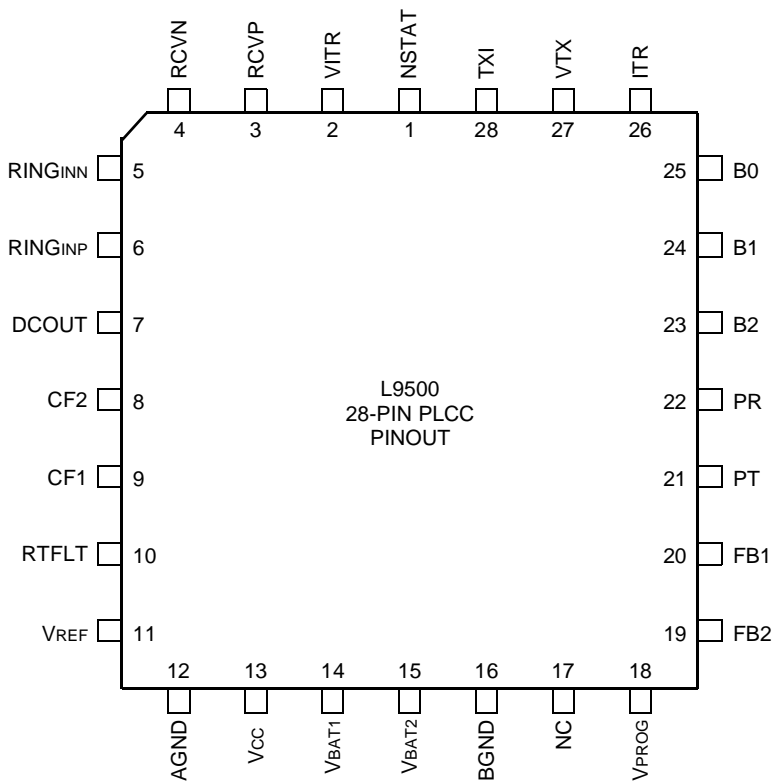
RCVN 4
RCVP 3
VITR 2
NSTAT 1
TXI 28
VTX 27
ITR 26

RINGINN 5
RINGINP 6
DCOUT 7
CF2 8
CF1 9
RTFLT 10
VREF 11

25 B0
24 B1
23 B2
22 PR
21 PT
20 FB1
19 FB2

L9500
28-PIN PLCC
PINOUT

12 AGND
13 VCC
14 VBAT1
15 VBAT2
16 BGND
17 NC
18 VPROG